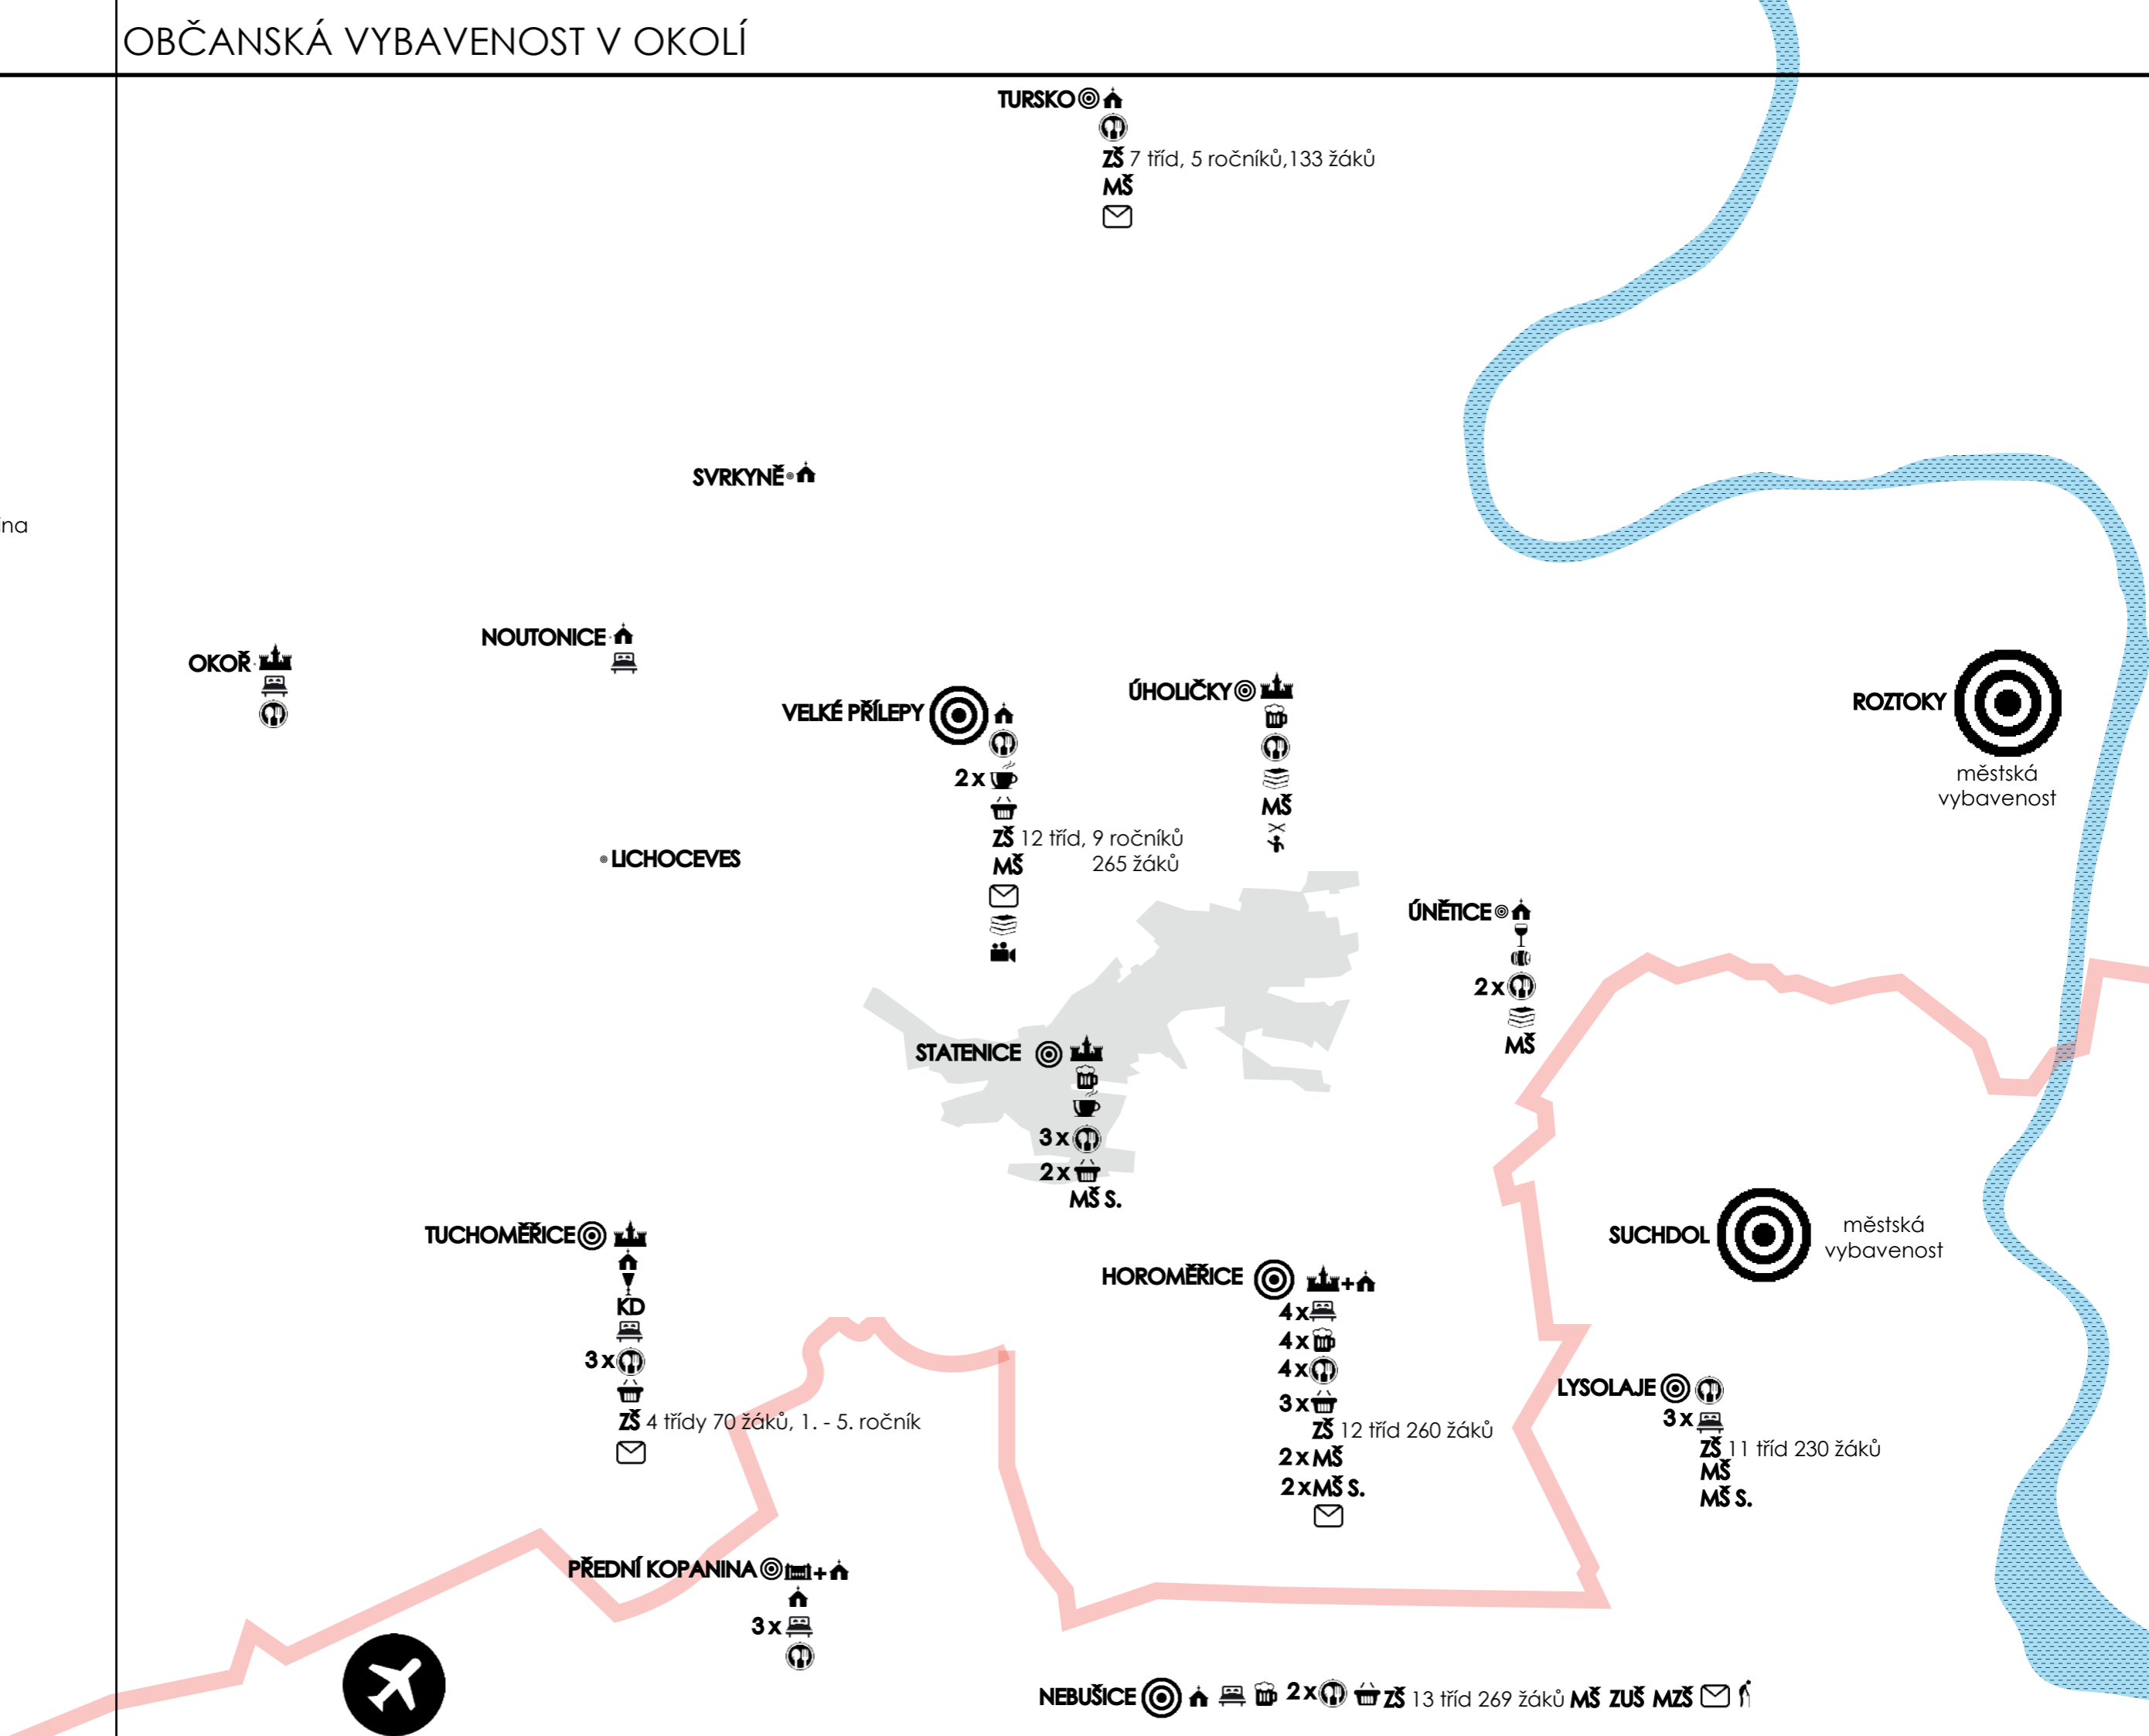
OBČANSKÁ VYBAVENOST V OKOLÍ

na

TURSKO
ZŠ 7 tříd, 5 ročníků,133 žáků
MŠ

SVRKYNĚ

NOUTONICE

OKOŘ

VELKÉ PŘÍLEPY
2x
ZŠ 12 tříd, 9 ročníků 265 žáků
MŠ

ÚHOLIČKY
MŠ

ROZTOKY
městská vybavenost

LICHOCEVES

ÚNĚTICE
2x
MŠ

STATENICE
3x
2x
MŠ S.

TUCHOMĚŘICE
KD
3x
ZŠ 4 třídy 70 žáků, 1. - 5. ročník

HOROMĚŘICE
4x
4x
4x
3x
ZŠ 12 tříd 260 žáků
2x MŠ
2x MŠ S.

SUCHDOL
městská vybavenost

LYSOLAJE
3x
ZŠ 11 tříd 230 žáků
MŠ
MŠ S.

PŘEDNÍ KOPANINA
3x

NEBUŠICE 2x ZŠ 13 tříd 269 žáků MŠ ZUŠ MZŠ